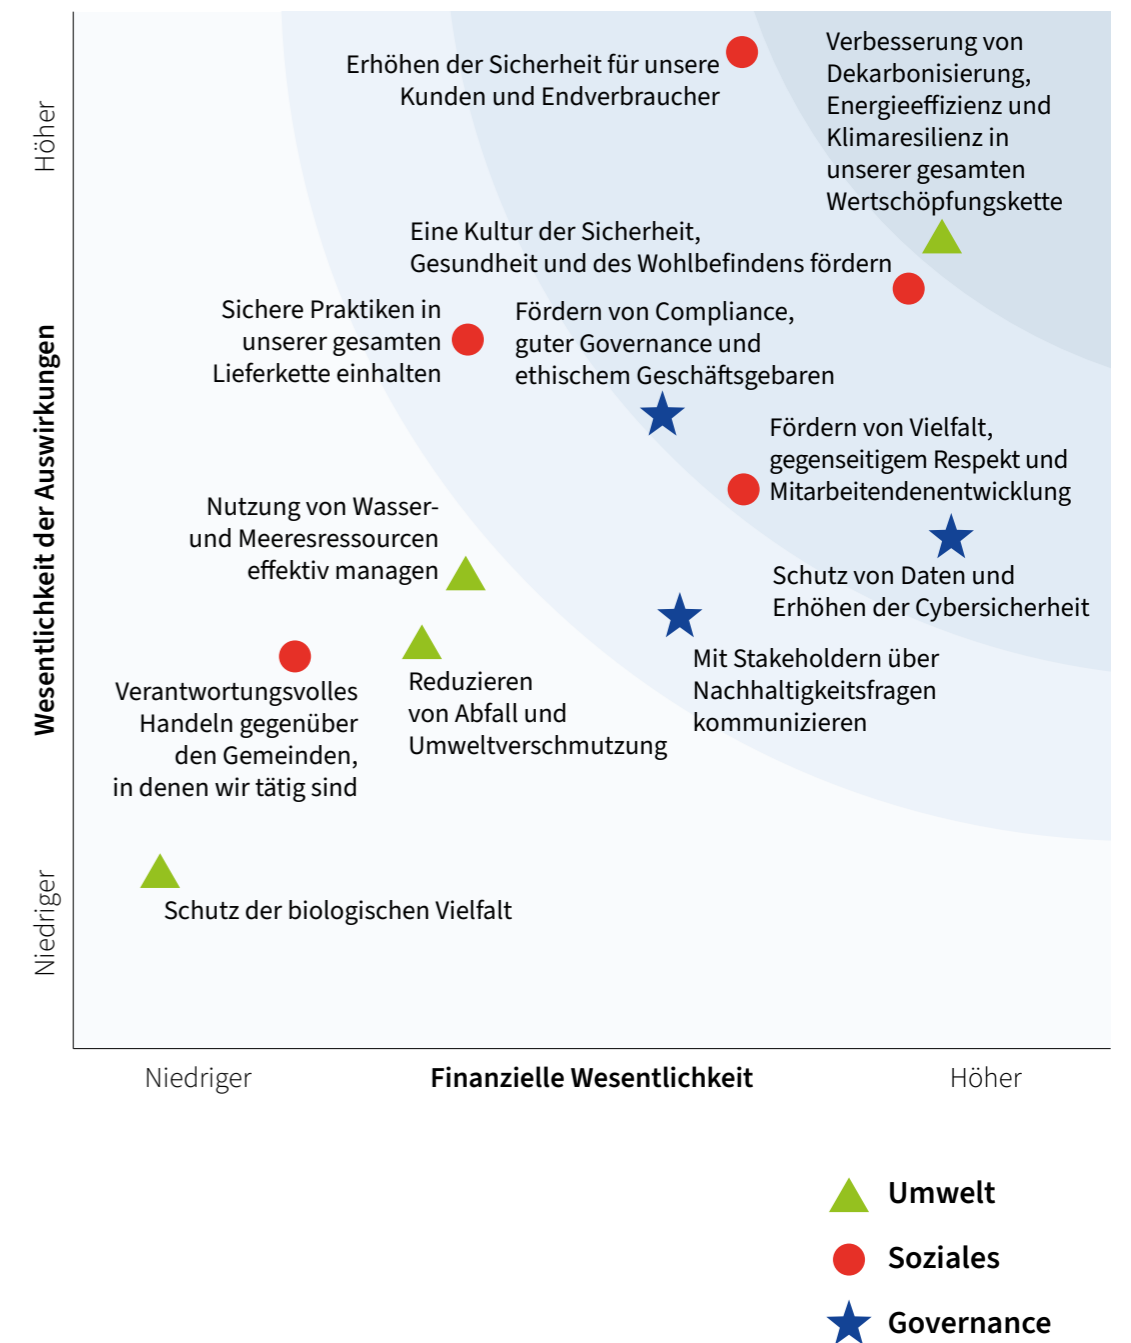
Höher

Wesentlichkeit der Auswirkungen

Niedriger

Erhöhen der Sicherheit für unsere Kunden und Endverbraucher

Verbesserung von Dekarbonisierung, Energieeffizienz und Klimaresilienz in unserer gesamten Wertschöpfungskette

Eine Kultur der Sicherheit, Gesundheit und des Wohlbefindens fördern

Sichere Praktiken in unserer gesamten Lieferkette einhalten

Fördern von Compliance, guter Governance und ethischem Geschäftsgebaren

Fördern von Vielfalt, gegenseitigem Respekt und Mitarbeitendenentwicklung

Nutzung von Wasser- und Meeresressourcen effektiv managen

Schutz von Daten und Erhöhen der Cybersicherheit

Mit Stakeholdern über Nachhaltigkeitsfragen kommunizieren

Verantwortungsvolles Handeln gegenüber den Gemeinden, in denen wir tätig sind

Reduzieren von Abfall und Umweltverschmutzung

Schutz der biologischen Vielfalt

Niedriger

Finanzielle Wesentlichkeit

Höher

Umwelt

Soziales

Governance